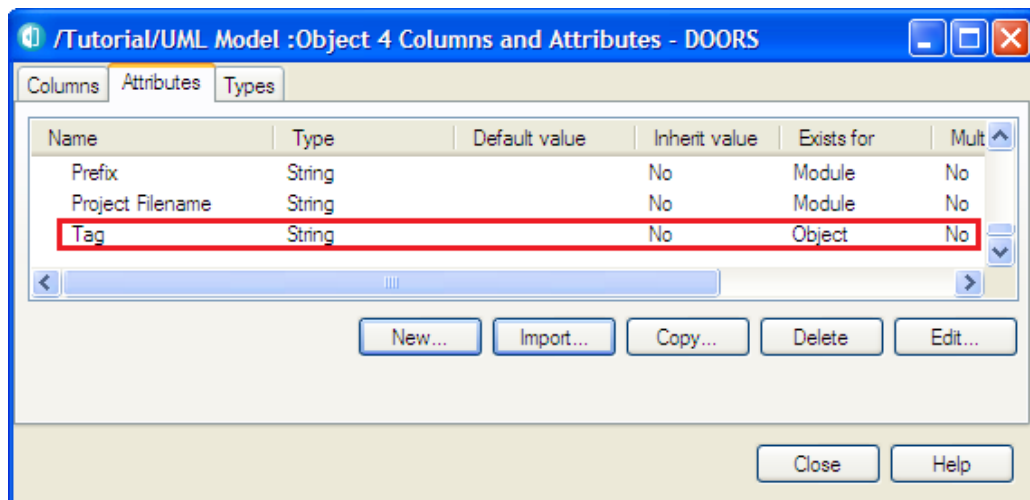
/Tutorial/UML Model :Object 4 Columns and Attributes - DOORS

Columns | Attributes | Types

| Name | Type | Default value | Inherit value | Exists for | Mult |
|---|---|---|---|---|---|
| Prefix | String | | No | Module | No |
| Project Filename | String | | No | Module | No |
| Tag | String | | No | Object | No |

New... Import... Copy... Delete Edit...

Close Help